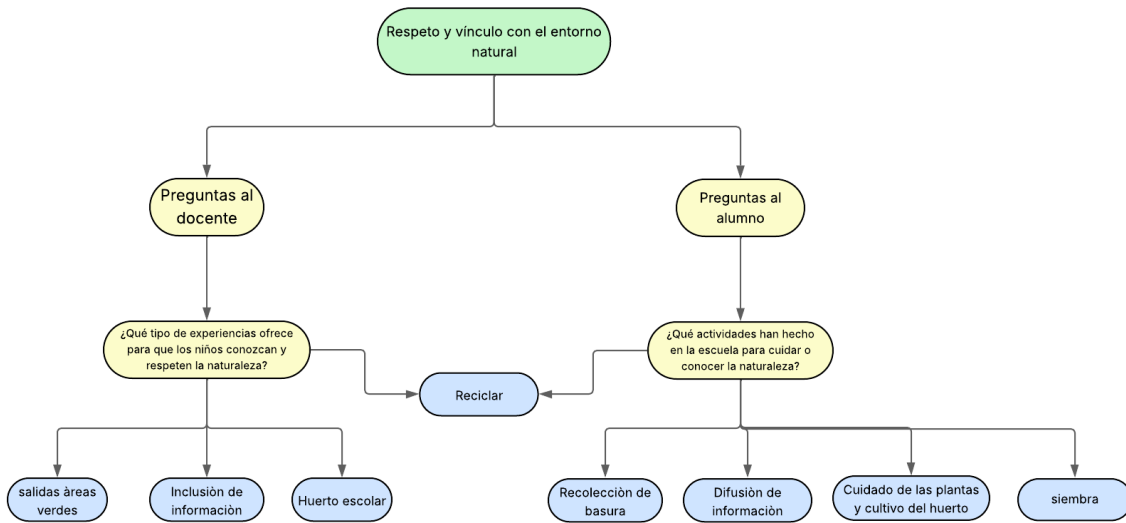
Respeto y vínculo con el entorno natural

Preguntas al docente

Preguntas al alumno

¿Qué tipo de experiencias ofrece para que los niños conozcan y respeten la naturaleza?

¿Qué actividades han hecho en la escuela para cuidar o conocer la naturaleza?

Reciclar

salidas àreas verdes

Inclusiòn de informaciòn

Huerto escolar

Recolecciòn de basura

Difusiòn de informaciòn

Cuidado de las plantas y cultivo del huerto

siembra